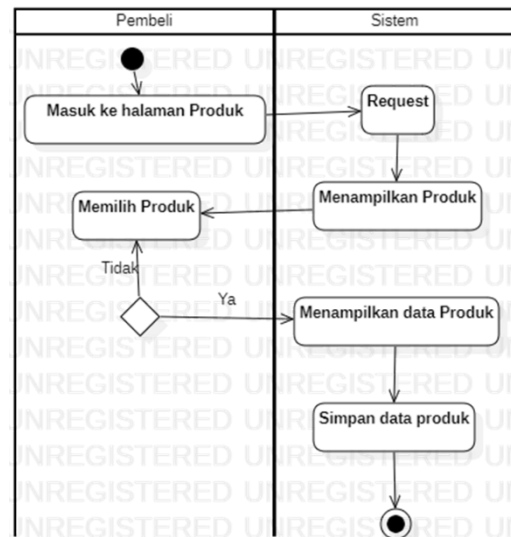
| Pembeli | Sistem |
|---|---|

Masuk ke halaman Produk

Request

Menampilkan Produk

Memilih Produk

Tidak

Ya

Menampilkan data Produk

Simpan data produk

UNREGISTERED UNREGISTERED UNREGISTERED UNREGISTERED UNREGISTERED UNREGISTERED UNREGISTERED UNREGISTERED UNREGISTERED UNREGISTERED UNREGISTERED UNREGISTERED UNREGISTERED UNREGISTERED UNREGISTERED UNREGISTERED UNREGISTERED UNREGISTERED UNREGISTERED UNREGISTERED UNREGISTERED UNREGISTERED UNREGISTERED UNREGISTERED UNREGISTERED UNREGISTERED UNREGISTERED UNREGISTERED